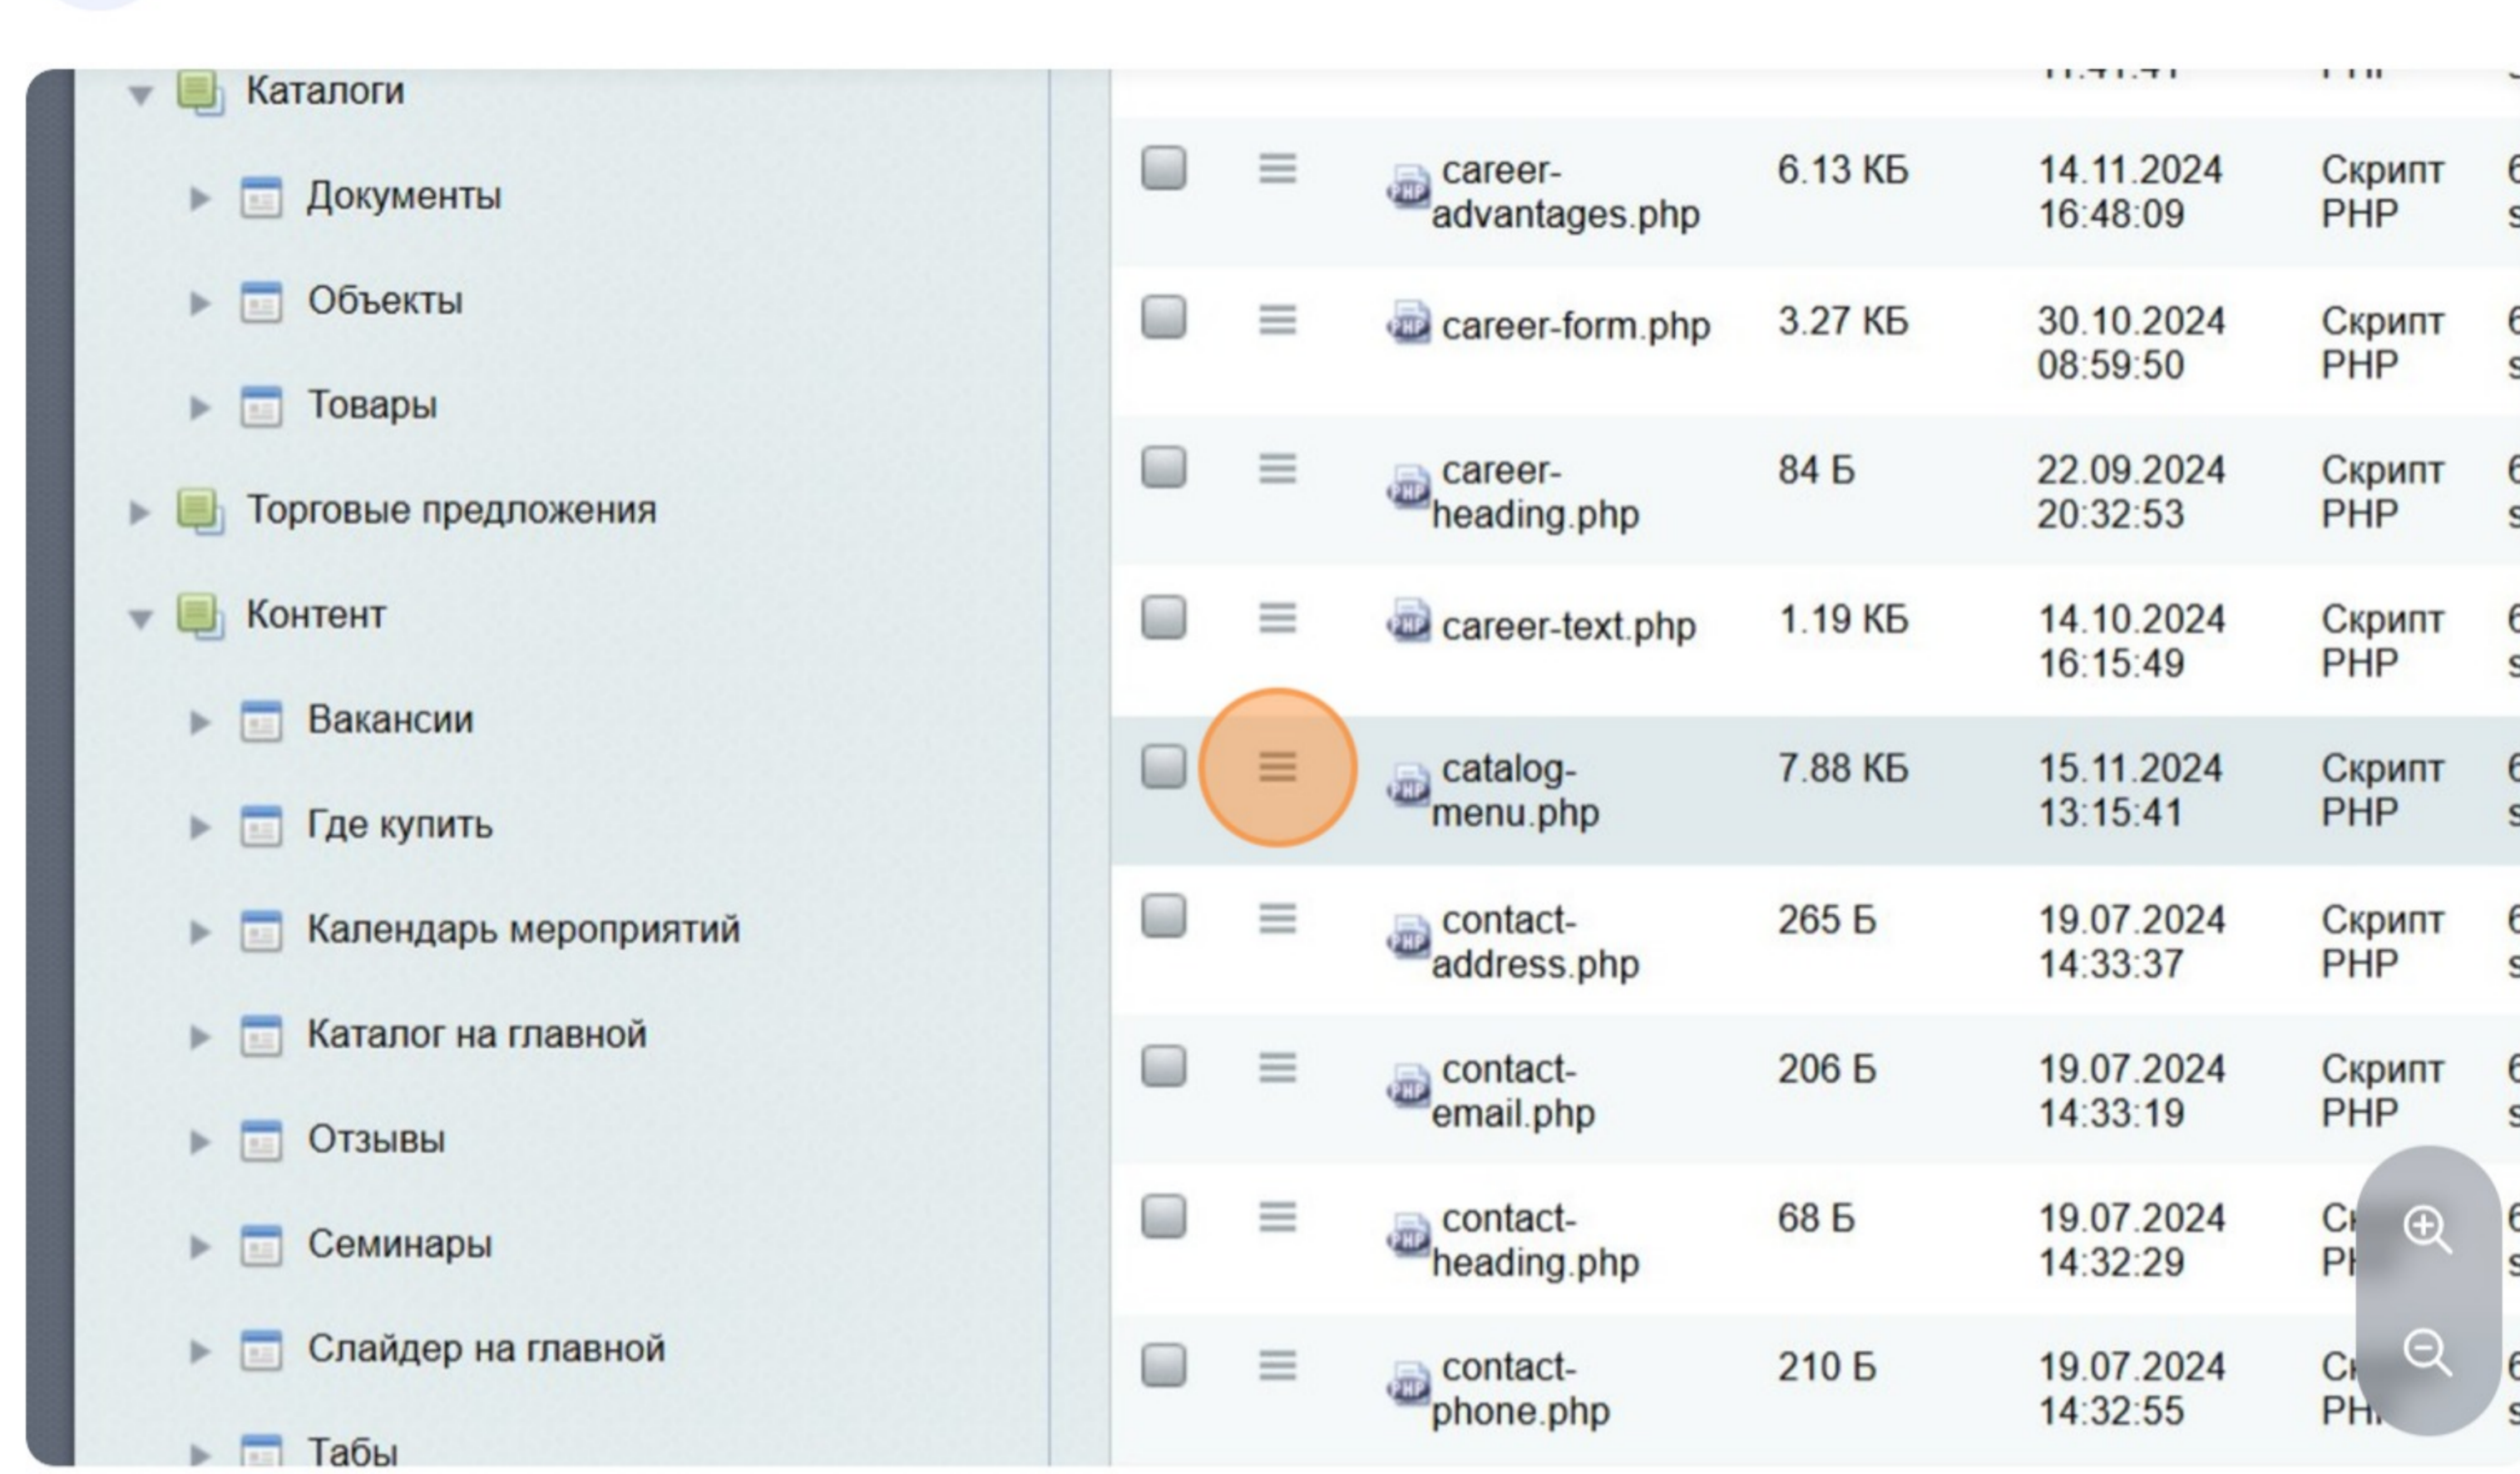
Каталоги
Документы
Объекты
Товары
Торговые предложения
Контент
Вакансии
Где купить
Календарь мероприятий
Каталог на главной
Отзывы
Семинары
Слайдер на главной
Табы

| | | | | |
|---|---|---|---|---|
| career-advantages.php | 6.13 КБ | 14.11.2024 16:48:09 | Скрипт PHP | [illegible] |
| career-form.php | 3.27 КБ | 30.10.2024 08:59:50 | Скрипт PHP | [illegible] |
| career-heading.php | 84 Б | 22.09.2024 20:32:53 | Скрипт PHP | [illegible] |
| career-text.php | 1.19 КБ | 14.10.2024 16:15:49 | Скрипт PHP | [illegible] |
| catalog-menu.php | 7.88 КБ | 15.11.2024 13:15:41 | Скрипт PHP | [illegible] |
| contact-address.php | 265 Б | 19.07.2024 14:33:37 | Скрипт PHP | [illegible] |
| contact-email.php | 206 Б | 19.07.2024 14:33:19 | Скрипт PHP | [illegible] |
| contact-heading.php | 68 Б | 19.07.2024 14:32:29 | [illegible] | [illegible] |
| contact-phone.php | 210 Б | 19.07.2024 14:32:55 | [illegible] | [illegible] |